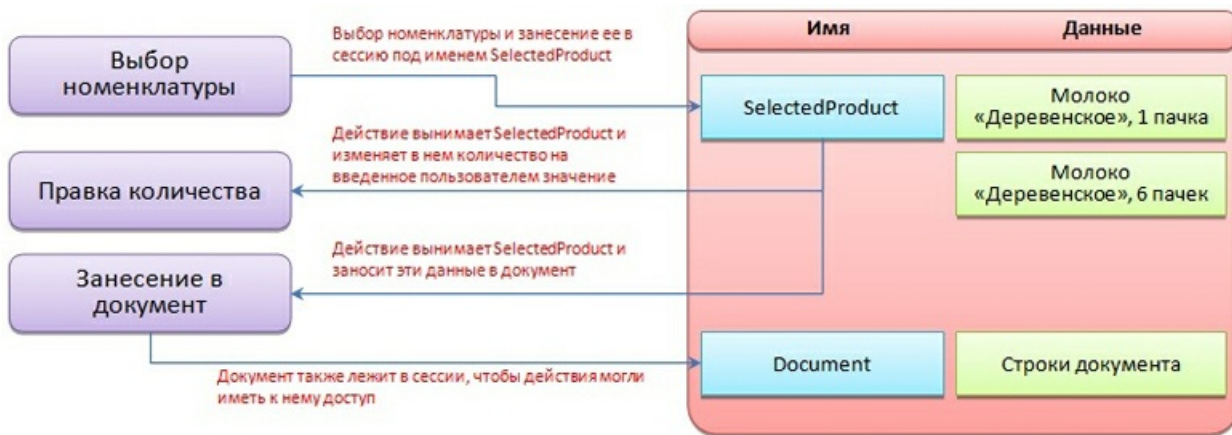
Выбор номенклатуры

Выбор номенклатуры и занесение ее в сессию под именем SelectedProduct

Имя

Данные

SelectedProduct

Молоко «Деревенское», 1 пачка

Действие вынимает SelectedProduct и изменяет в нем количество на введенное пользователем значение

Правка количества

Молоко «Деревенское», 6 пачек

Действие вынимает SelectedProduct и заносит эти данные в документ

Занесение в документ

Document

Строки документа

Документ также лежит в сессии, чтобы действия могли иметь к нему доступ